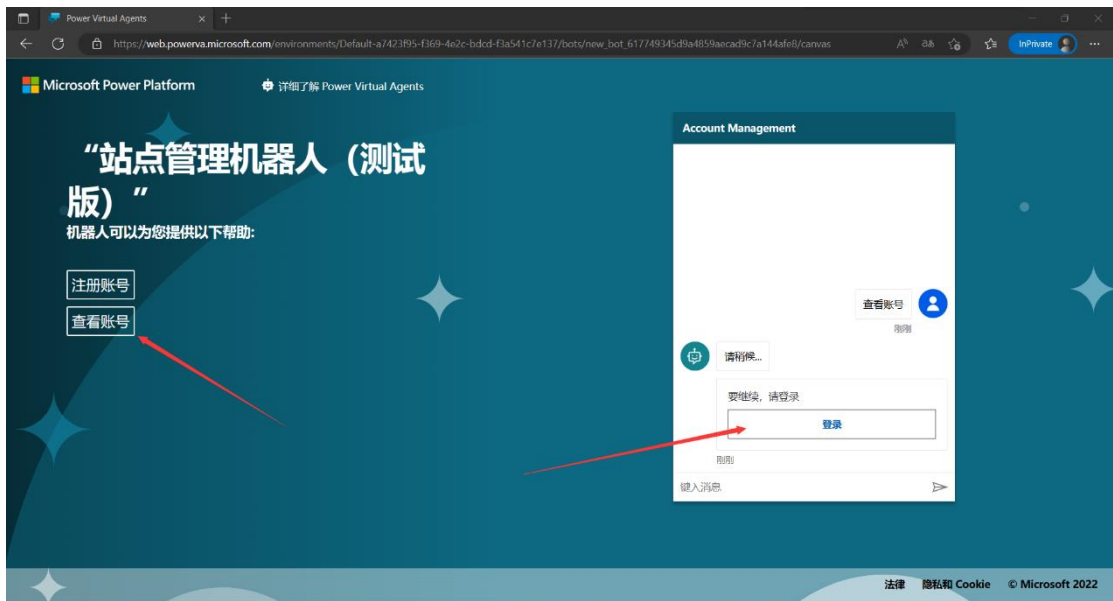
Power Virtual Agents
https://web.powerva.microsoft.com/environments/Default-a7423f95-f369-4e2c-bdcd-f3a541c7e137/bots/new_bot_617749345d9a4859aecad9c7a144afe8/canvas
InPrivate

Microsoft Power Platform
详细了解 Power Virtual Agents

“站点管理机器人（测试版）”
机器人可以为您提供以下帮助:

注册账号
查看账号

Account Management

查看账号
刚刚

请稍候...

要继续，请登录
登录
刚刚

键入消息

法律 隐私和 Cookie © Microsoft 2022